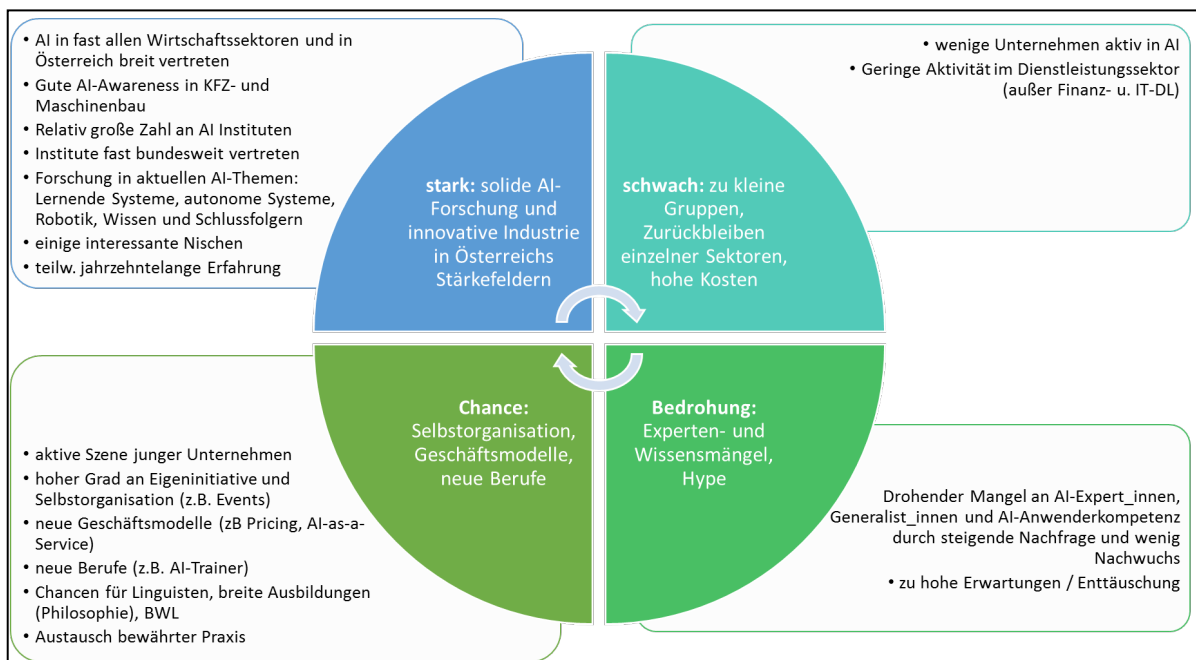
• AI in fast allen Wirtschaftssektoren und in Österreich breit vertreten
• Gute AI-Awareness in KFZ- und Maschinenbau
• Relativ große Zahl an AI Instituten
• Institute fast bundesweit vertreten
• Forschung in aktuellen AI-Themen: Lernende Systeme, autonome Systeme, Robotik, Wissen und Schlussfolgern
• einige interessante Nischen
• teilw. jahrzehntelange Erfahrung

• wenige Unternehmen aktiv in AI
• Geringe Aktivität im Dienstleistungsektor (außer Finanz- u. IT-DL)

**stark:** solide AI-Forschung und innovative Industrie in Österreichs Stärkefeldern

**schwach:** zu kleine Gruppen, Zurückbleiben einzelner Sektoren, hohe Kosten

**Chance:** Selbstorganisation, Geschäftsmodelle, neue Berufe

**Bedrohung:** Experten- und Wissensmängel, Hype

• aktive Szene junger Unternehmen
• hoher Grad an Eigeninitiative und Selbstorganisation (z.B. Events)
• neue Geschäftsmodelle (zB Pricing, AI-as-a-Service)
• neue Berufe (z.B. AI-Trainer)
• Chancen für Linguisten, breite Ausbildungen (Philosophie), BWL
• Austausch bewährter Praxis

Drohender Mangel an AI-Expert_innen, Generalist_innen und AI-Anwenderkompetenz durch steigende Nachfrage und wenig Nachwuchs
• zu hohe Erwartungen / Enttäuschung